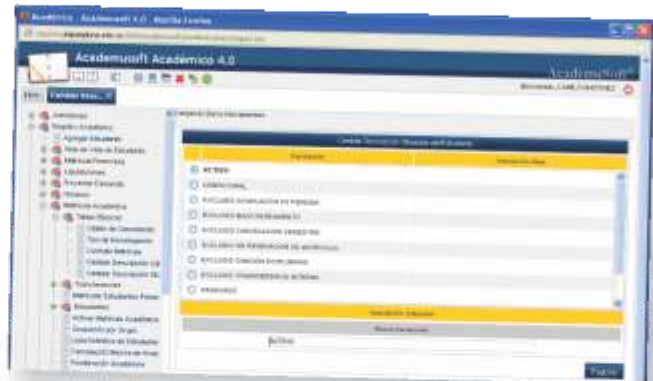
Académico - Academusoft 4.0 - Mozilla Firefox

Academusoft Académico 4.0

AcademuSoft

Inicio

Cambiar Situación Académica del Estudiante

Situación

ACTIVO

CONDICIONAL

EXCLUIDO CANCELACION DE PERIODO

EXCLUIDO BAJO RENDIMIENTO

EXCLUIDO CANCELACION SEMESTRE

EXCLUIDO NO RENOVACION DE MATRICULA

EXCLUIDO SANCION DISCIPLINARIA

EXCLUIDO TRANSFERENCIA INTERNA

GRADUADO

Activo

Proceso Académico

Matrícula Académica

Tablas Básicas

Transferencias

Novedades

Activar Matrícula Académica

Ponderación Académica

Aceptar